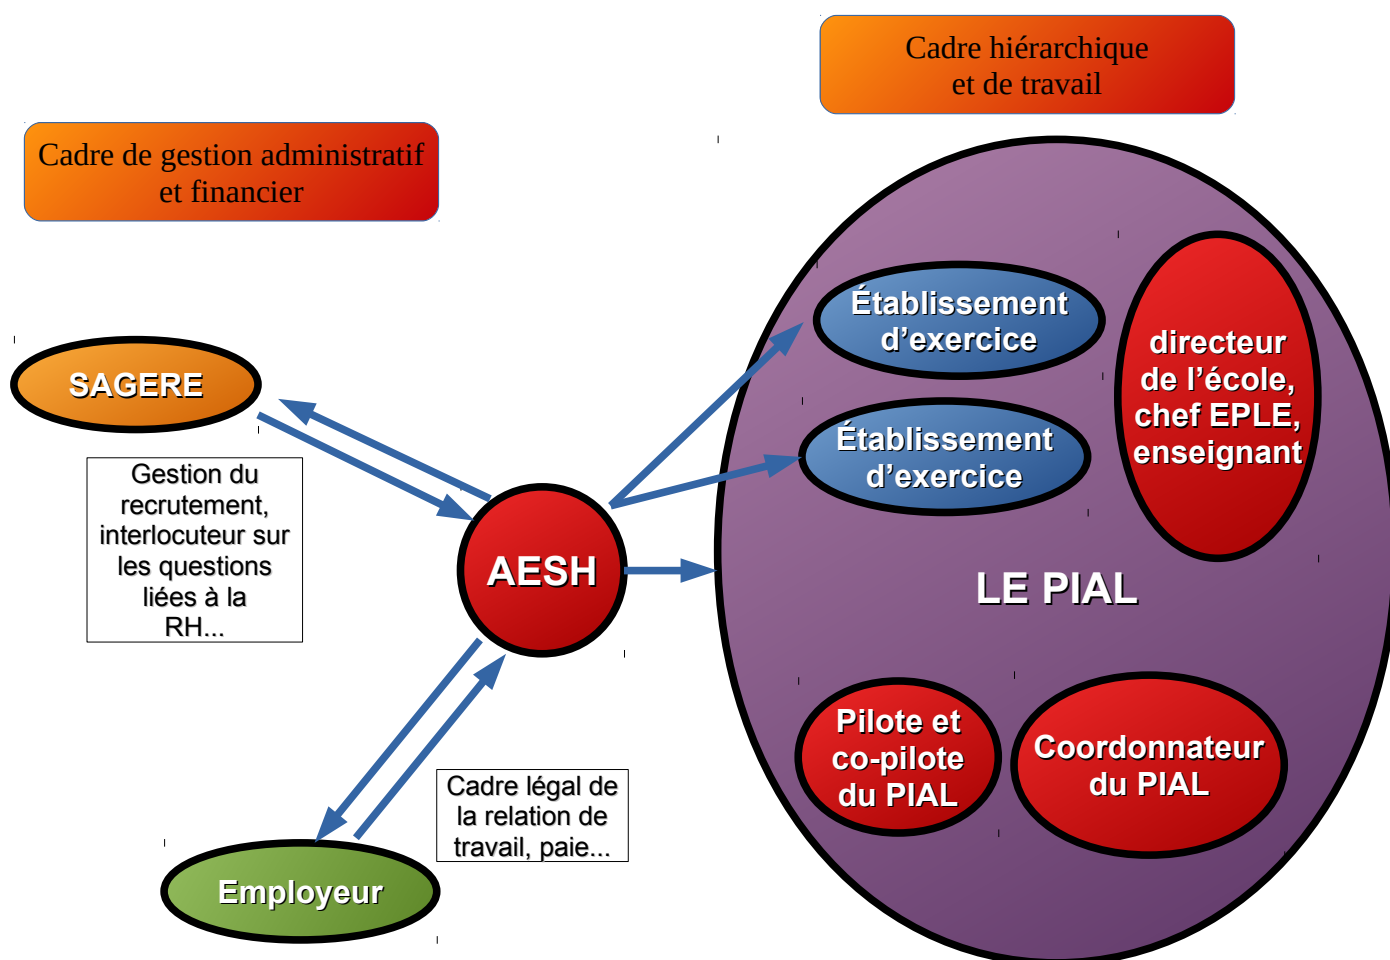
Cadre hiérarchique et de travail

Cadre de gestion administratif et financier

SAGERE

Gestion du recrutement, interlocuteur sur les questions liées à la RH...

AESH

Établissement d'exercice

Établissement d'exercice

directeur de l'école, chef EPLE, enseignant

LE PIAL

Pilote et co-pilote du PIAL

Coordonnateur du PIAL

Cadre légal de la relation de travail, paie...

Employeur